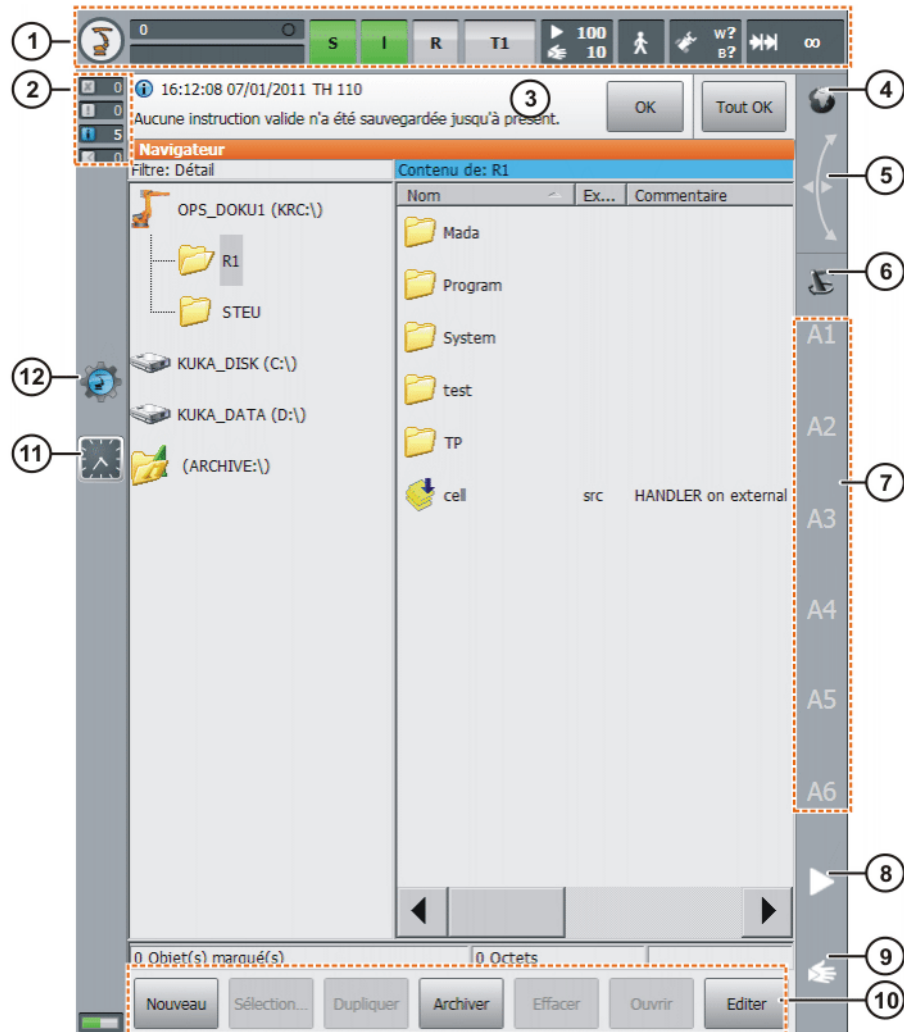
1

0

S I R T1

100
10

W?
B?

∞

2

0
0
5
0

16:12:08 07/01/2011 TH 110

Aucune instruction valide n'a été sauvegardée jusqu'à présent.

3

OK

Tout OK

4

Navigateur

Filtre: Détail

Contenu de: R1

5

OPS_DOKU1 (KRC:\)

R1

STEU

KUKA_DISK (C:\)

KUKA_DATA (D:\)

(ARCHIVE:\)

| Nom | Ex... | Commentaire |
|---|---|---|
| Mada | | |
| Program | | |
| System | | |
| test | | |
| TP | | |
| cell | src | HANDLER on external |

6

12

11

7

A1
A2
A3
A4
A5
A6

8

0 Objet(s) marqué(s)

0 Octets

9

Nouveau

Sélection...

Dupliquer

Archiver

Effacer

Ouvrir

Editer

10